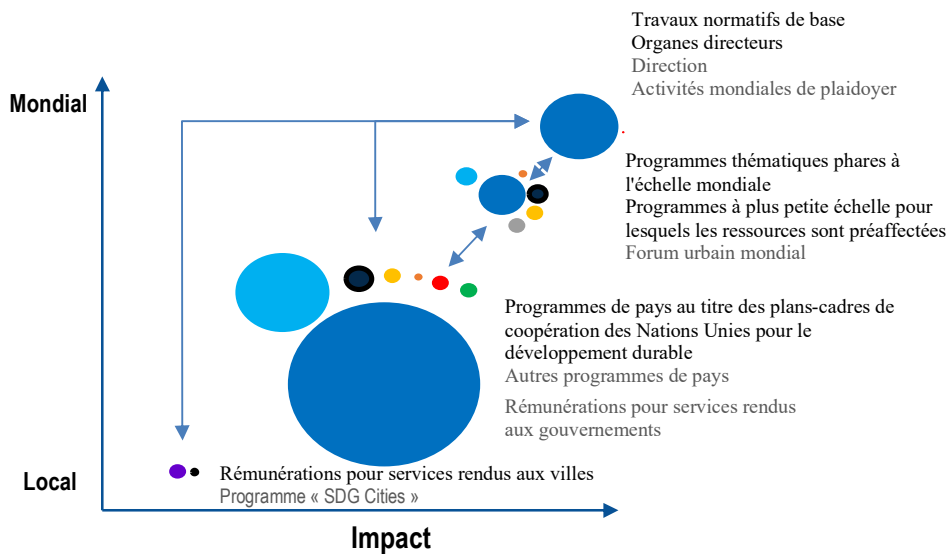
Travaux normatifs de base
Organes directeurs
Direction
Activités mondiales de plaidoyer

Mondial

Programmes thématiques phares à l'échelle mondiale
Programmes à plus petite échelle pour lesquels les ressources sont préaffectées
Forum urbain mondial

Programmes de pays au titre des plans-cadres de coopération des Nations Unies pour le développement durable
Autres programmes de pays

Rémunérations pour services rendus aux gouvernements

Local

Rémunérations pour services rendus aux villes
Programme « SDG Cities »

Impact